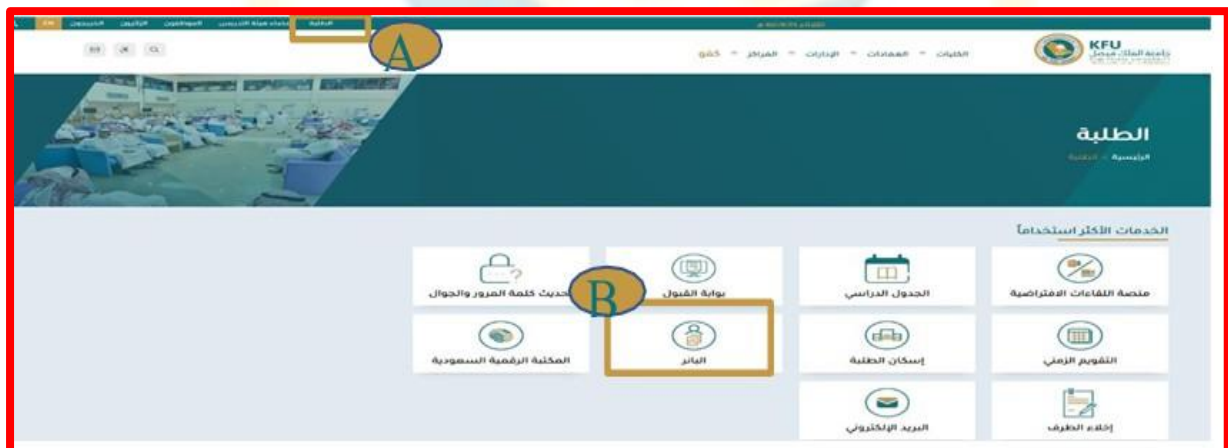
EN الطلبة أعضاء هيئة التدريس الموظفون الزائرون الخريجون

A

KFU
جامعة الملك فيصل

الكليات العمادات الإدارات المراكز كفو

الطلبة
الرئيسية - الطلبة

الخدمات الأكثر استخداماً

منصة اللقاءات الافتراضية

الجدول الدراسي

بوابة القبول

B

تحديث كلمة المرور والجوال

التقويم الزمني

إسكان الطلبة

البانر

المكتبة الرقمية السعودية

إخلاء الطرف

البريد الإلكتروني